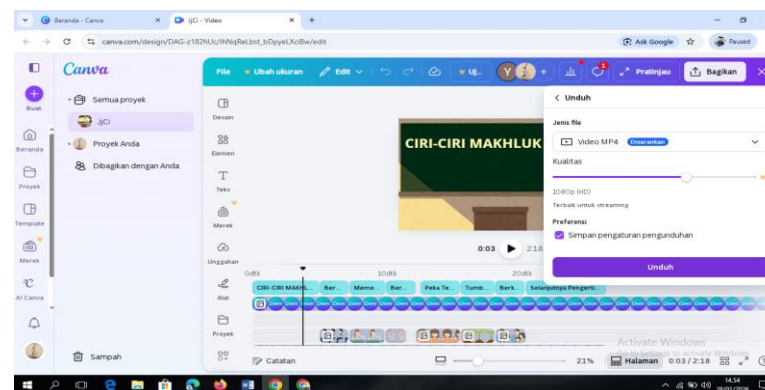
Beranda - Canva
IjCi - Video
canva.com/design/DAG-z182hUc/lhNqReLbst_bDpyeLXci8w/edit
Ask Google
Paused

Canva
Buat
Beranda
Proyek
Template
Merek
AI Canva

Semua proyek
IjCi
Proyek Anda
Dibagikan dengan Anda
Sampah

File
Ubah ukuran
Edit
U...
Pratinjau
Bagikan

Desain
Elemen
Teks
Merek
Unggahan
Alat
Proyek

CIRI-CIRI MAKHLUK

0:03
2:18

0dtk
10dtk
20dtk
CIRI-CIRI MAKHLU...
Ber...
Meme...
Ber...
Peka Te...
Tumb...
Berk...
Selanjutnya Pengerti...

Catatan
21%
Halaman 0:03 / 2:18

< Unduh
Jenis file
Video MP4
Disarankan
Kualitas
1080p (HD)
Terbaik untuk streaming
Preferensi
Simpan pengaturan pengunduhan
Unduh

Activate Windows
Go to Settings to activate Windows.
14.54